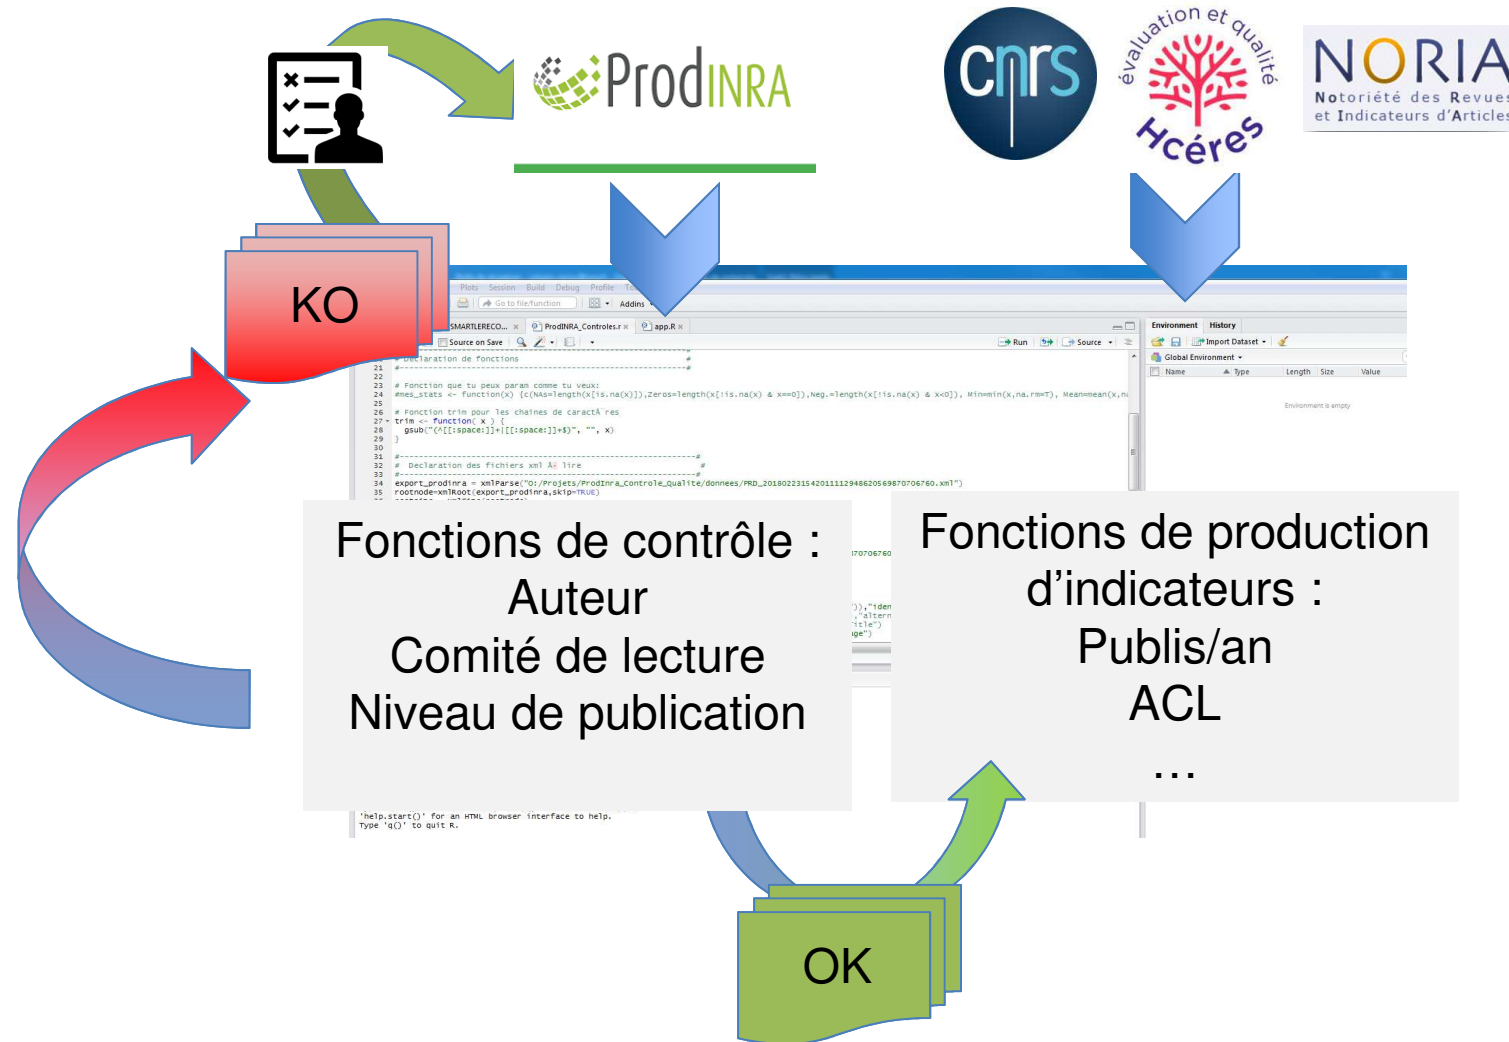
ProdINRA

cnrs

évaluation et qualité Hcéres

NORIA
Notoriété des Revues et Indicateurs d'Articles

KO

Plots Session Build Debug Profile

Go to file/function Addins

SMARTLERECO... ProdINRA_Controles.r app.R

Source on Save Run Source

Environment History

Import Dataset

Global Environment

Name Type Length Size Value

Environment is empty

# Declaration de fonctions
21
22
23 # Fonction que tu peux param comme tu veux:
24 #mes_stats <- function(x) {c(NAs=length(x[is.na(x)]),Zeros=length(x[!is.na(x) & x==0]),Neg.=length(x[!is.na(x) & x<0]), Min=min(x,na.rm=T), Mean=mean(x,n
25
26 # Fonction trim pour les chaines de caractÃ res
27 trim <- function( x ) {
28 gsub("(^[[:space:]]+|[[:space:]]+$)", "", x)
29 }
30
31 #
32 # Declaration des fichiers xml Ã lire
33 #
34 export_prodinra = xmlParse("O:/Projets/ProdInra_Controle_Qualite/donnees/PRD_20180223154201111294862056987070676O.xml")
35 rootnode=xmlRoot(export_prodinra,skip=TRUE)

Fonctions de contrôle :
Auteur
Comité de lecture
Niveau de publication

Fonctions de production d'indicateurs :
Publis/an
ACL
…

'help.start()' for an HTML browser interface to help.
Type 'q()' to quit R.

OK